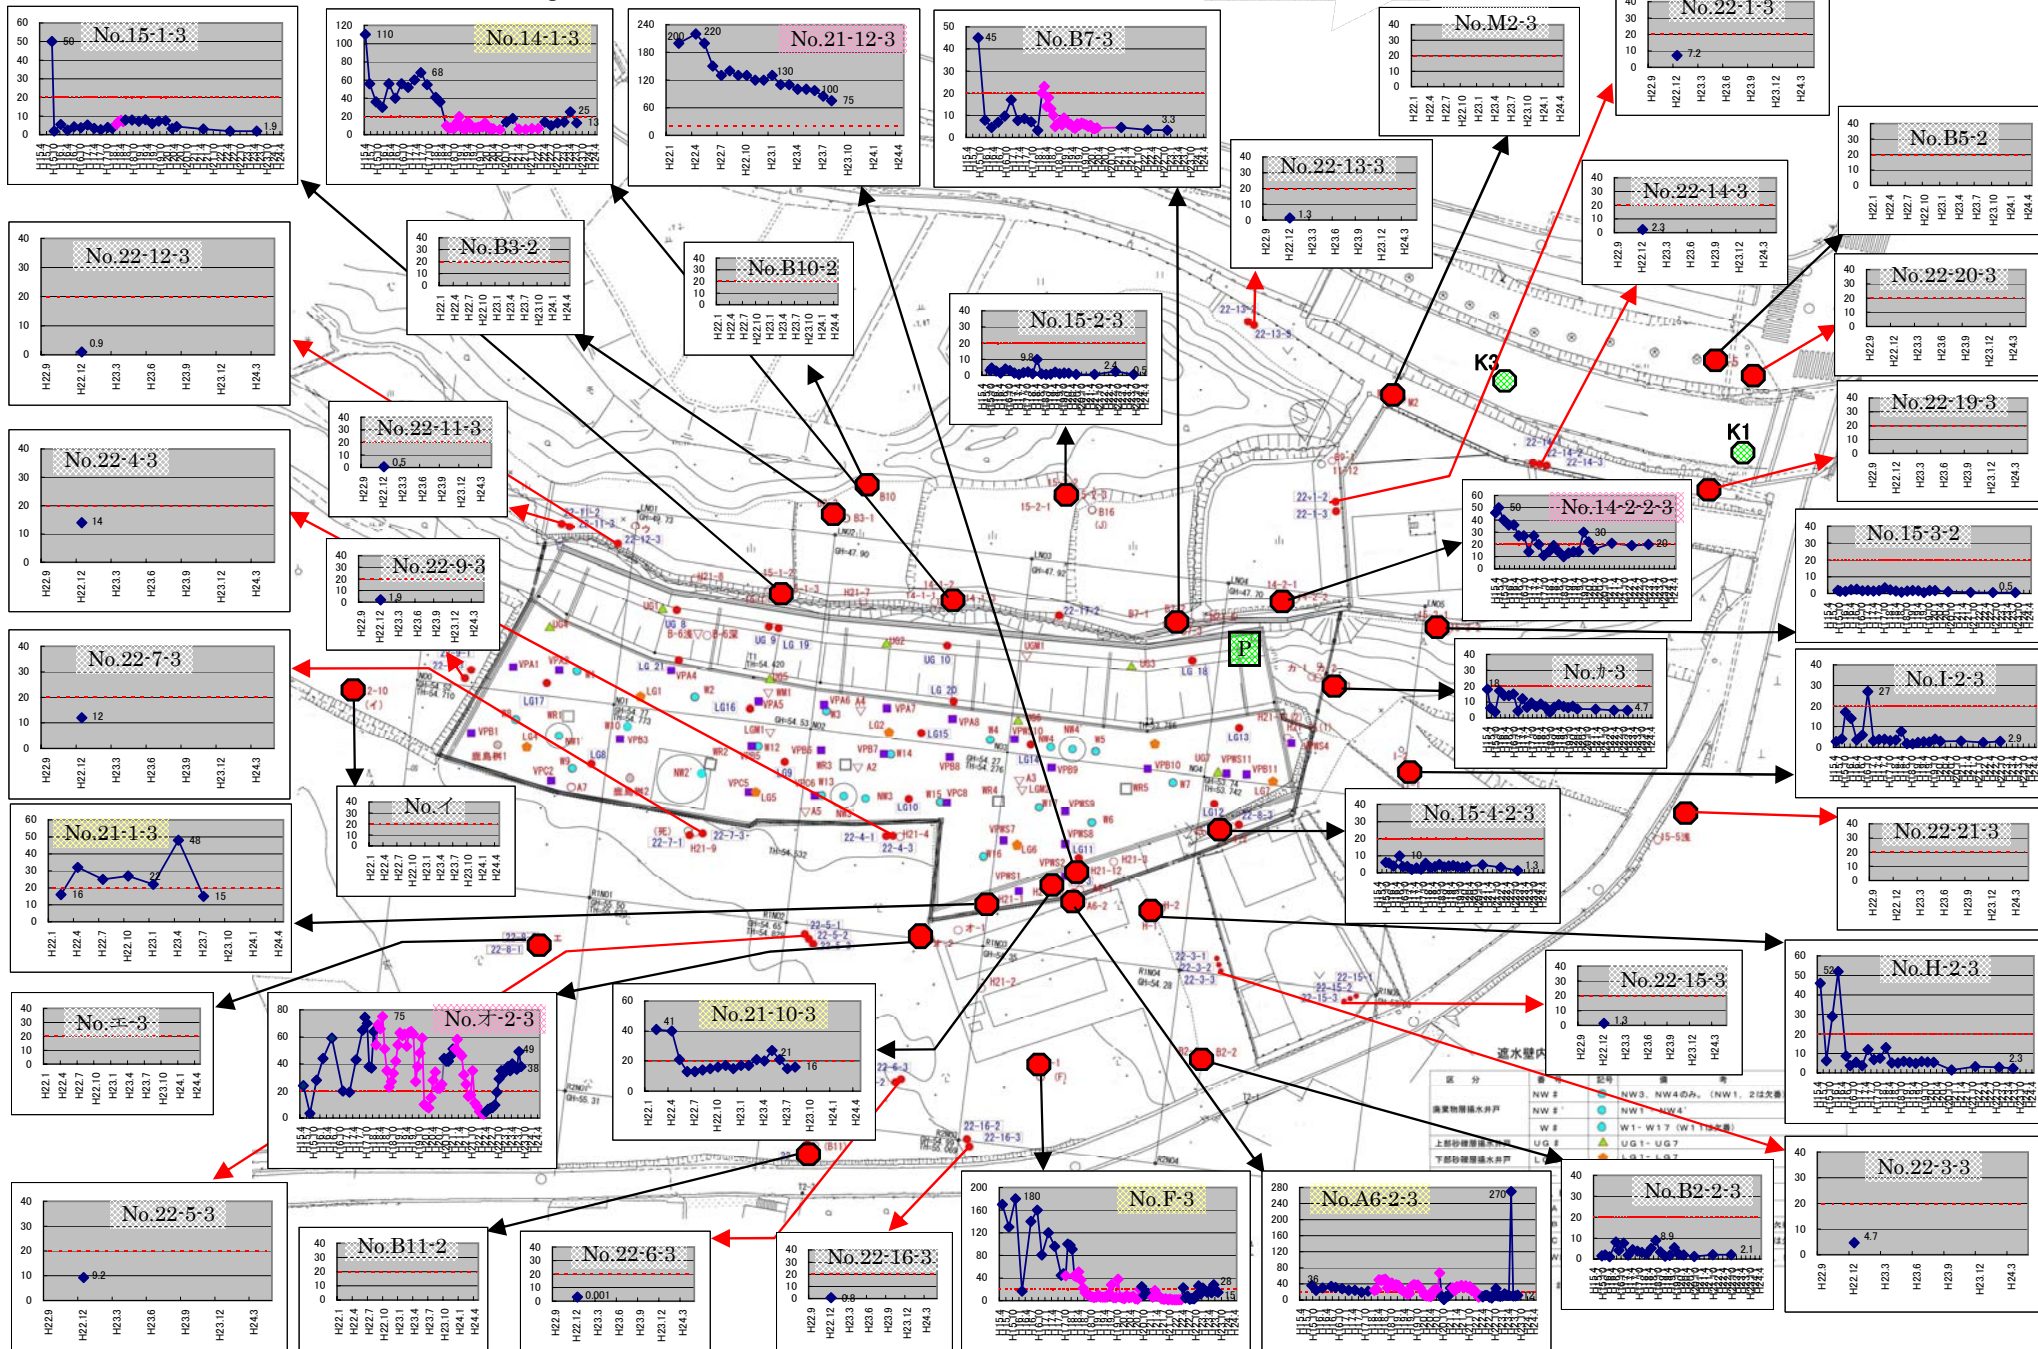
No.15-1-3
No.14-1-3
No.21-12-3
No.B7-3
No.M2-3
No.22-1-3
No.22-13-3
No.22-14-3
No.B5-2
No.22-12-3
No.B3-2
No.B10-2
No.15-2-3
No.22-20-3
No.22-19-3
No.22-11-3
No.22-4-3
No.14-2-2-3
No.15-3-2
No.22-9-3
No.22-7-3
No.カ-3
No.I-2-3
No.イ
No.15-4-2-3
No.21-1-3
No.22-21-3
No.H-2-3
No.22-15-3
No.エ-3
No.オ-2-3
No.21-10-3
No.22-3-3
No.B2-2-3
No.22-5-3
No.B11-2
No.22-6-3
No.22-16-3
No.F-3
No.A6-2-3
K3
K1
P